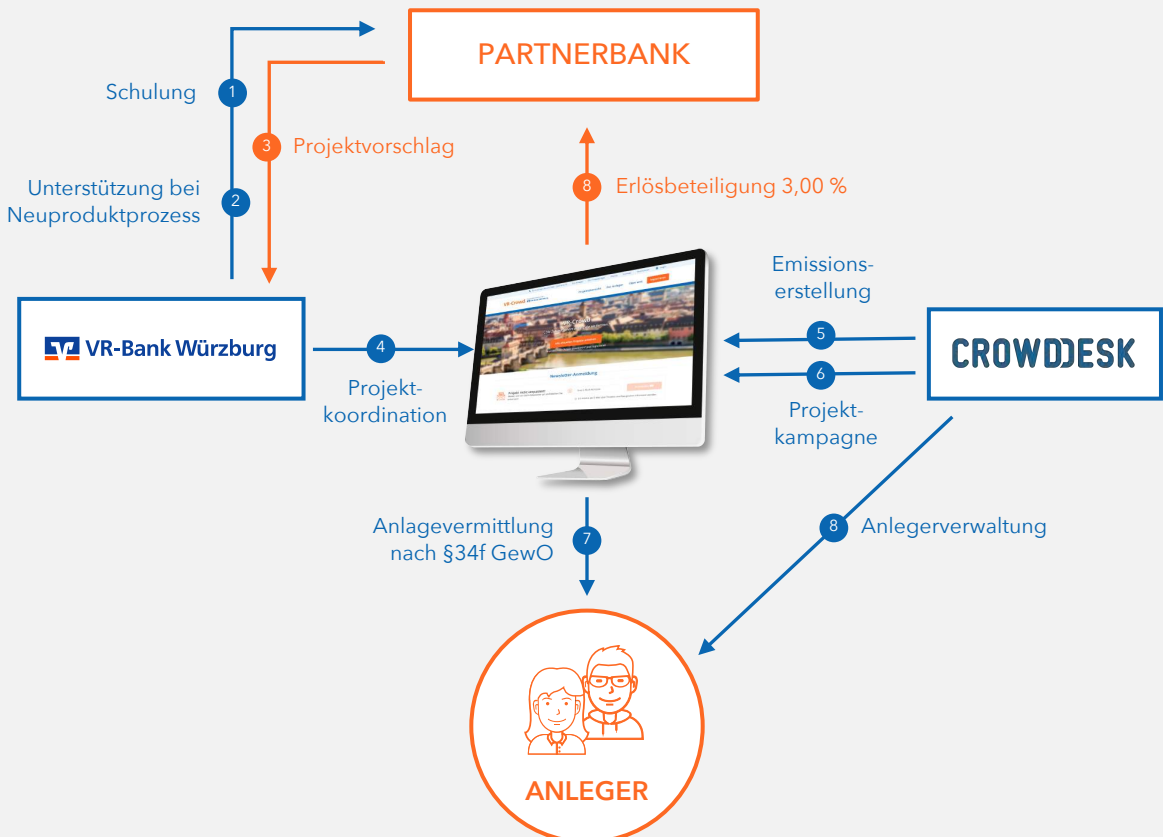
PARTNERBANK

1 Schulung

3 Projektvorschlag

2 Unterstützung bei Neuproduktprozess

8 Erlösbeteiligung 3,00 %

Emissions-erstellung

VR-Bank Würzburg

4 Projekt-koordination

5

6

CROWDDESK

Projekt-kampagne

Anlagevermittlung nach §34f GewO 7

8 Anlegerverwaltung

ANLEGER